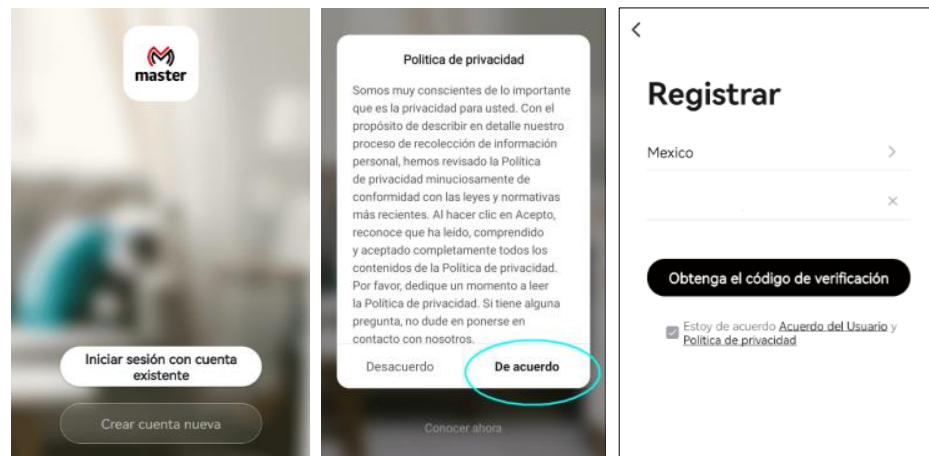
master

Iniciar sesión con cuenta existente

Crear cuenta nueva

Política de privacidad

Somos muy conscientes de lo importante que es la privacidad para usted. Con el propósito de describir en detalle nuestro proceso de recolección de información personal, hemos revisado la Política de privacidad minuciosamente de conformidad con las leyes y normativas más recientes. Al hacer clic en Acepto, reconoce que ha leído, comprendido y aceptado completamente todos los contenidos de la Política de privacidad. Por favor, dedique un momento a leer la Política de privacidad. Si tiene alguna pregunta, no dude en ponerse en contacto con nosotros.

Desacuerdo

De acuerdo

Conocer ahora

<

Registrar

Mexico

Obtenga el código de verificación

Estoy de acuerdo Acuerdo del Usuario y Política de privacidad